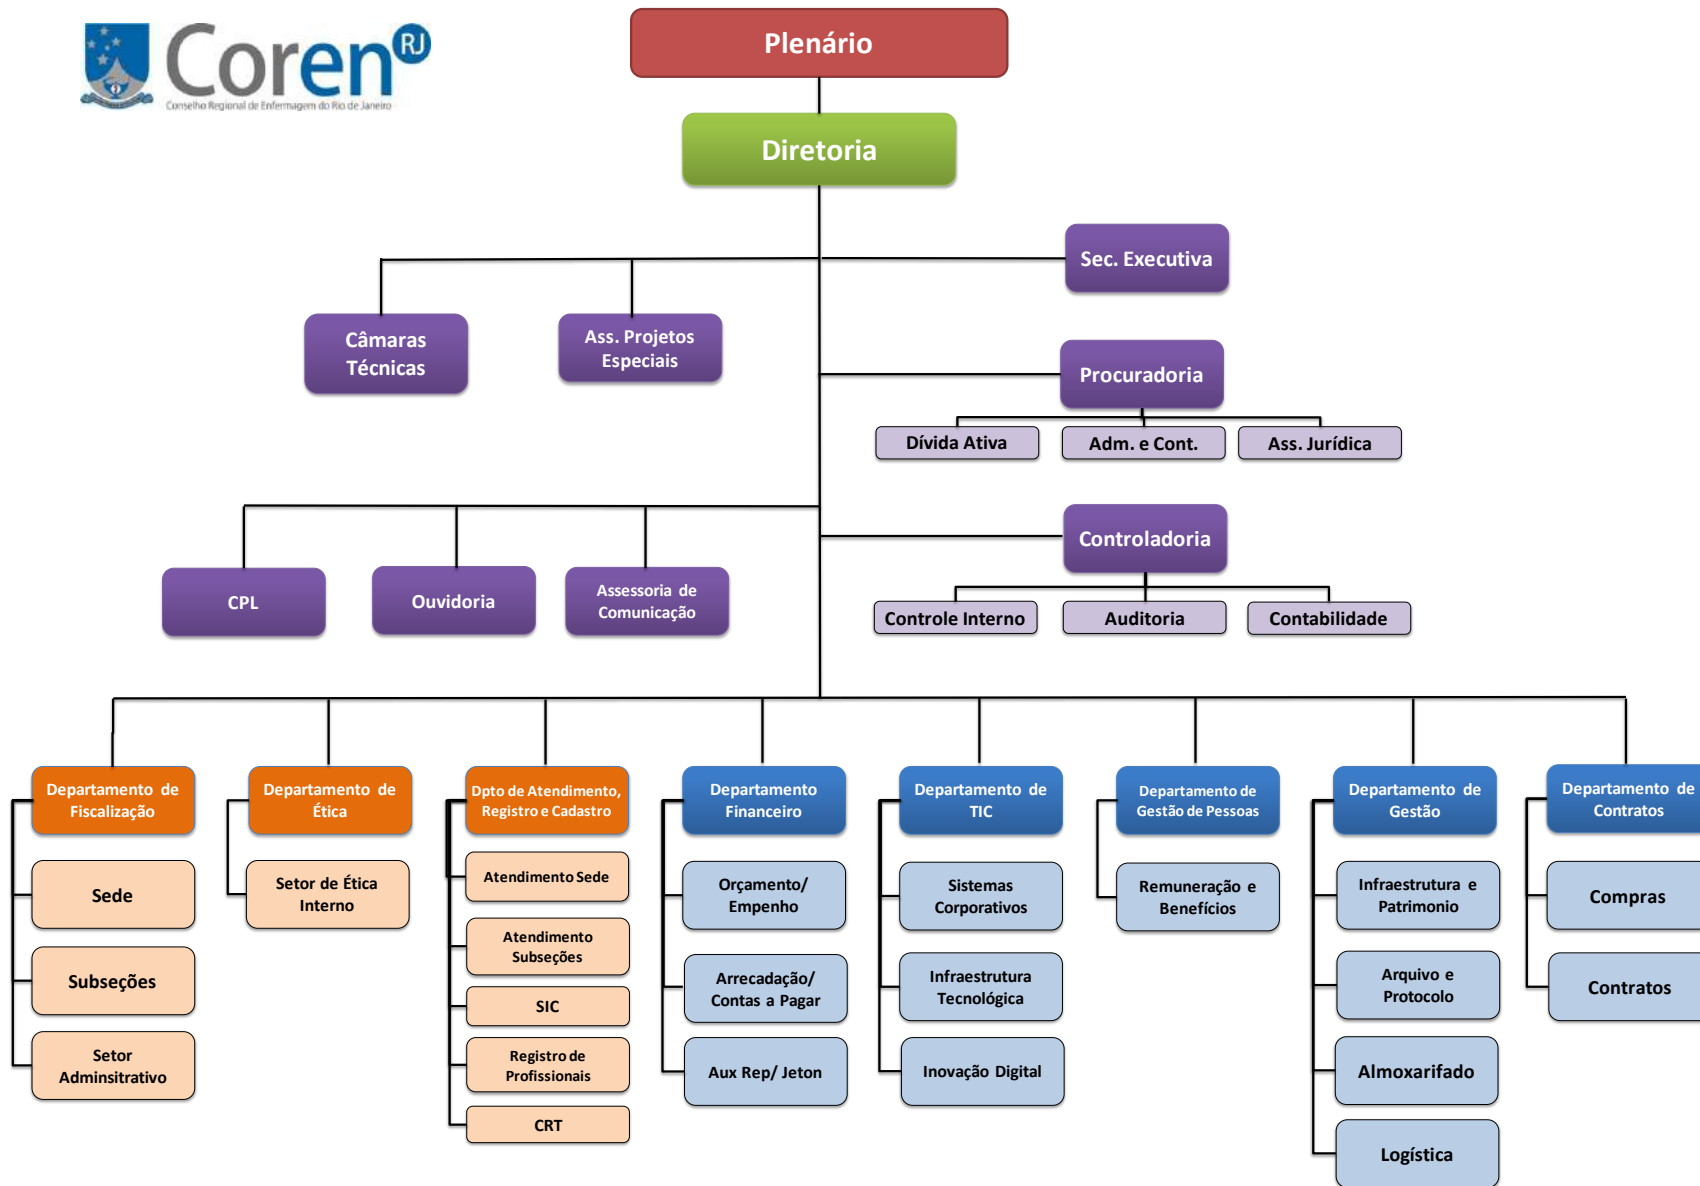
Coren RJ
Conselho Regional de Enfermagem do Rio de Janeiro

Plenário

Diretoria

Sec. Executiva

Câmaras Técnicas

Ass. Projetos Especiais

Procuradoria

Dívida Ativa

Adm. e Cont.

Ass. Jurídica

Controladoria

CPL

Ouvidoria

Assessoria de Comunicação

Controle Interno

Auditoria

Contabilidade

Departamento de Fiscalização

Sede

Subseções

Setor Adminsitrativo

Departamento de Ética

Setor de Ética Interno

Dpto de Atendimento, Registro e Cadastro

Atendimento Sede

Atendimento Subseções

SIC

Registro de Profissionais

CRT

Departamento Financeiro

Orçamento/ Empenho

Arrecadação/ Contas a Pagar

Aux Rep/ Jeton

Departamento de TIC

Sistemas Corporativos

Infraestrutura Tecnológica

Inovação Digital

Departamento de Gestão de Pessoas

Remuneração e Benefícios

Departamento de Gestão

Infraestrutura e Patrimonio

Arquivo e Protocolo

Almoxarifado

Logística

Departamento de Contratos

Compras

Contratos